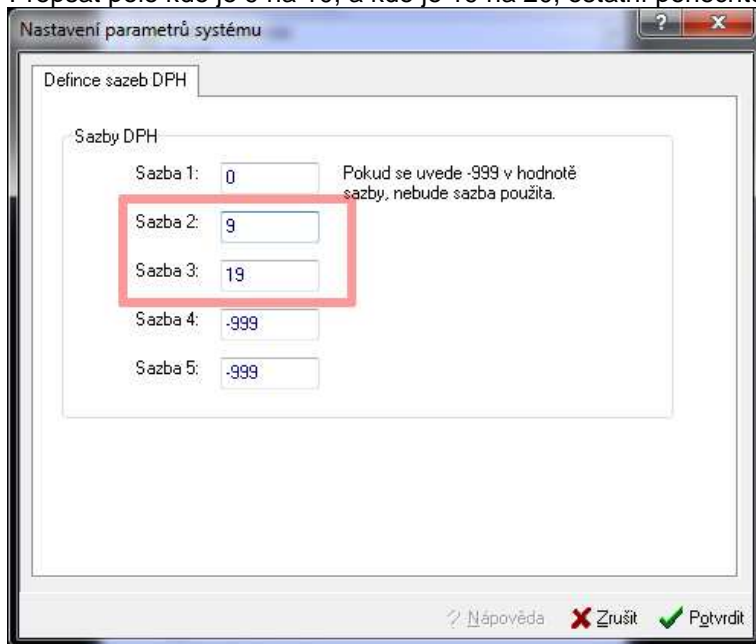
Přepsat pole kde je 9 na 10, a kde je 19 na 20, ostatní ponecha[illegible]

Nastavení parametrů systému

Defince sazeb DPH

Sazby DPH

Sazba 1: 0

Pokud se uvede -999 v hodnotě sazby, nebude sazba použita.

Sazba 2: 9

Sazba 3: 19

Sazba 4: -999

Sazba 5: -999

Nápověda Zrušit Potvrdit